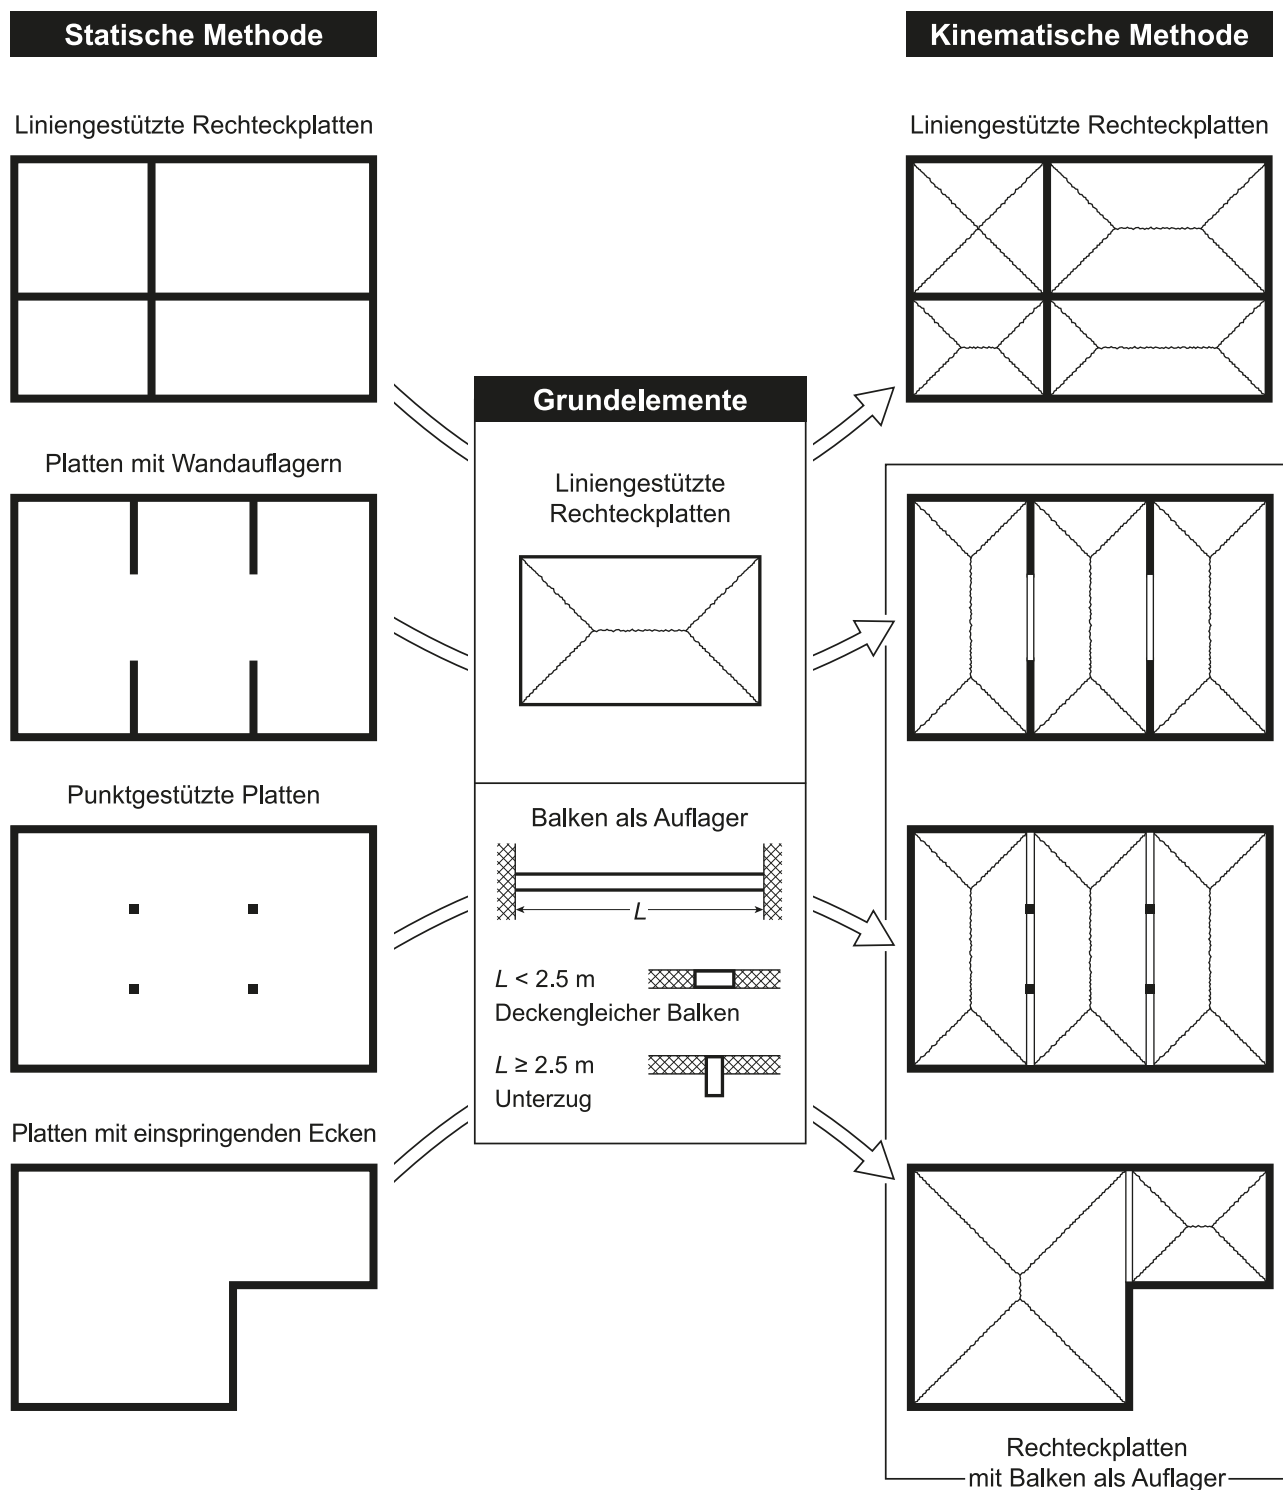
Statische Methode

Kinematische Methode

Liniengestützte Rechteckplatten

Liniengestützte Rechteckplatten

Grundelemente

Platten mit Wandauflagern

Liniengestützte Rechteckplatten

Punktgestützte Platten

Balken als Auflager

$L$

$L$ < 2.5 m
Deckengleicher Balken

$L$ ≥ 2.5 m
Unterzug

Platten mit einspringenden Ecken

Rechteckplatten mit Balken als Auflager